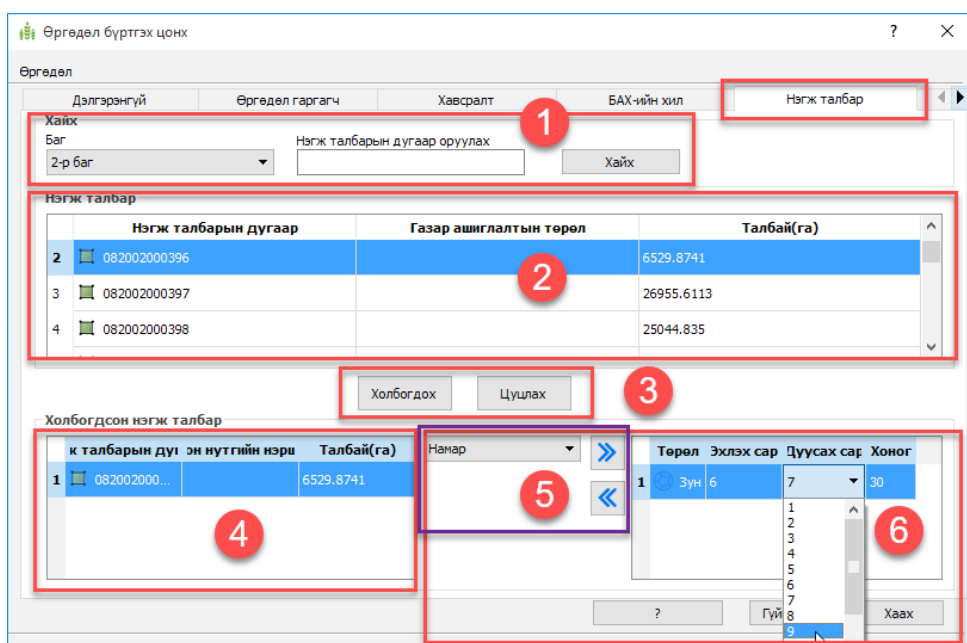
Өргөдөл бүртгэх цонх ? ✕

Өргөдөл

Дэлгэрэнгүй | Өргөдөл гаргагч | Хавсралт | БАХ-ийн хил | Нэгж талбар

Хайх
Баг
2-р баг
Нэгж талбарын дугаар оруулах
Хайх

1

Нэгж талбар

| | Нэгж талбарын дугаар | Газар ашиглалтын төрөл | Талбай(га) |
|---|---|---|---|
| 2 | 082002000396 | | 6529.8741 |
| 3 | 082002000397 | | 26955.6113 |
| 4 | 082002000398 | | 25044.835 |

2

Холбогдох Цуцлах

3

Холбогдсон нэгж талбар

| | к талбарын ду | он нутгийн нэрш | Талбай(га) |
|---|---|---|---|
| 1 | 082002000... | | 6529.8741 |

4

Намар

5

| | Төрөл | Эхлэх сар | Дуусах сар | Хоног |
|---|---|---|---|---|
| 1 | Зун | 6 | 7 | 30 |

1
2
3
4
5
6
7
8
9

6

? Гүй Хаах